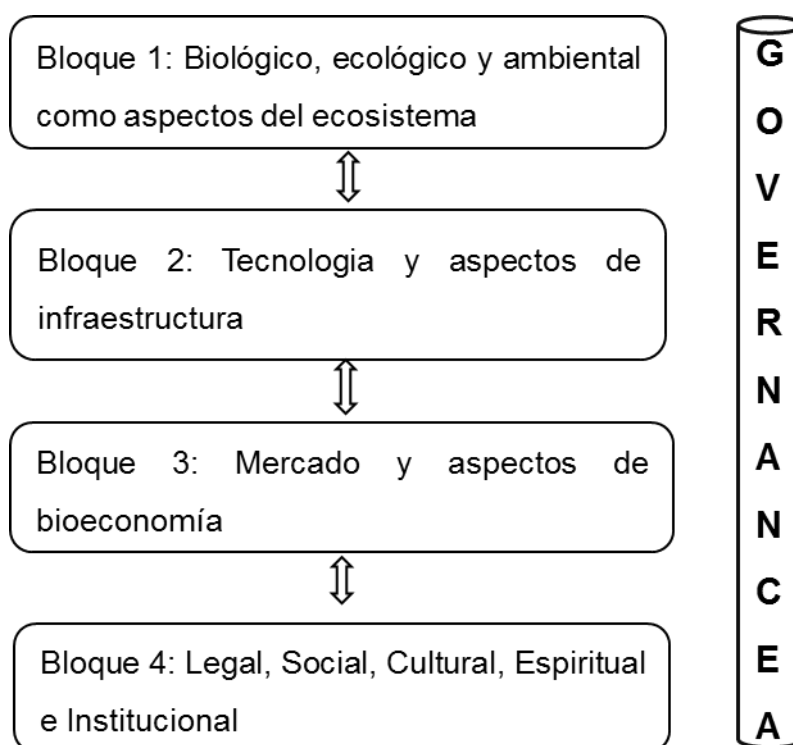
Bloque 1: Biológico, ecológico y ambiental como aspectos del ecosistema

Bloque 2: Tecnologia y aspectos de infraestructura

Bloque 3: Mercado y aspectos de bioeconomía

Bloque 4: Legal, Social, Cultural, Espiritual e Institucional

G
O
V
E
R
N
A
N
C
E
A